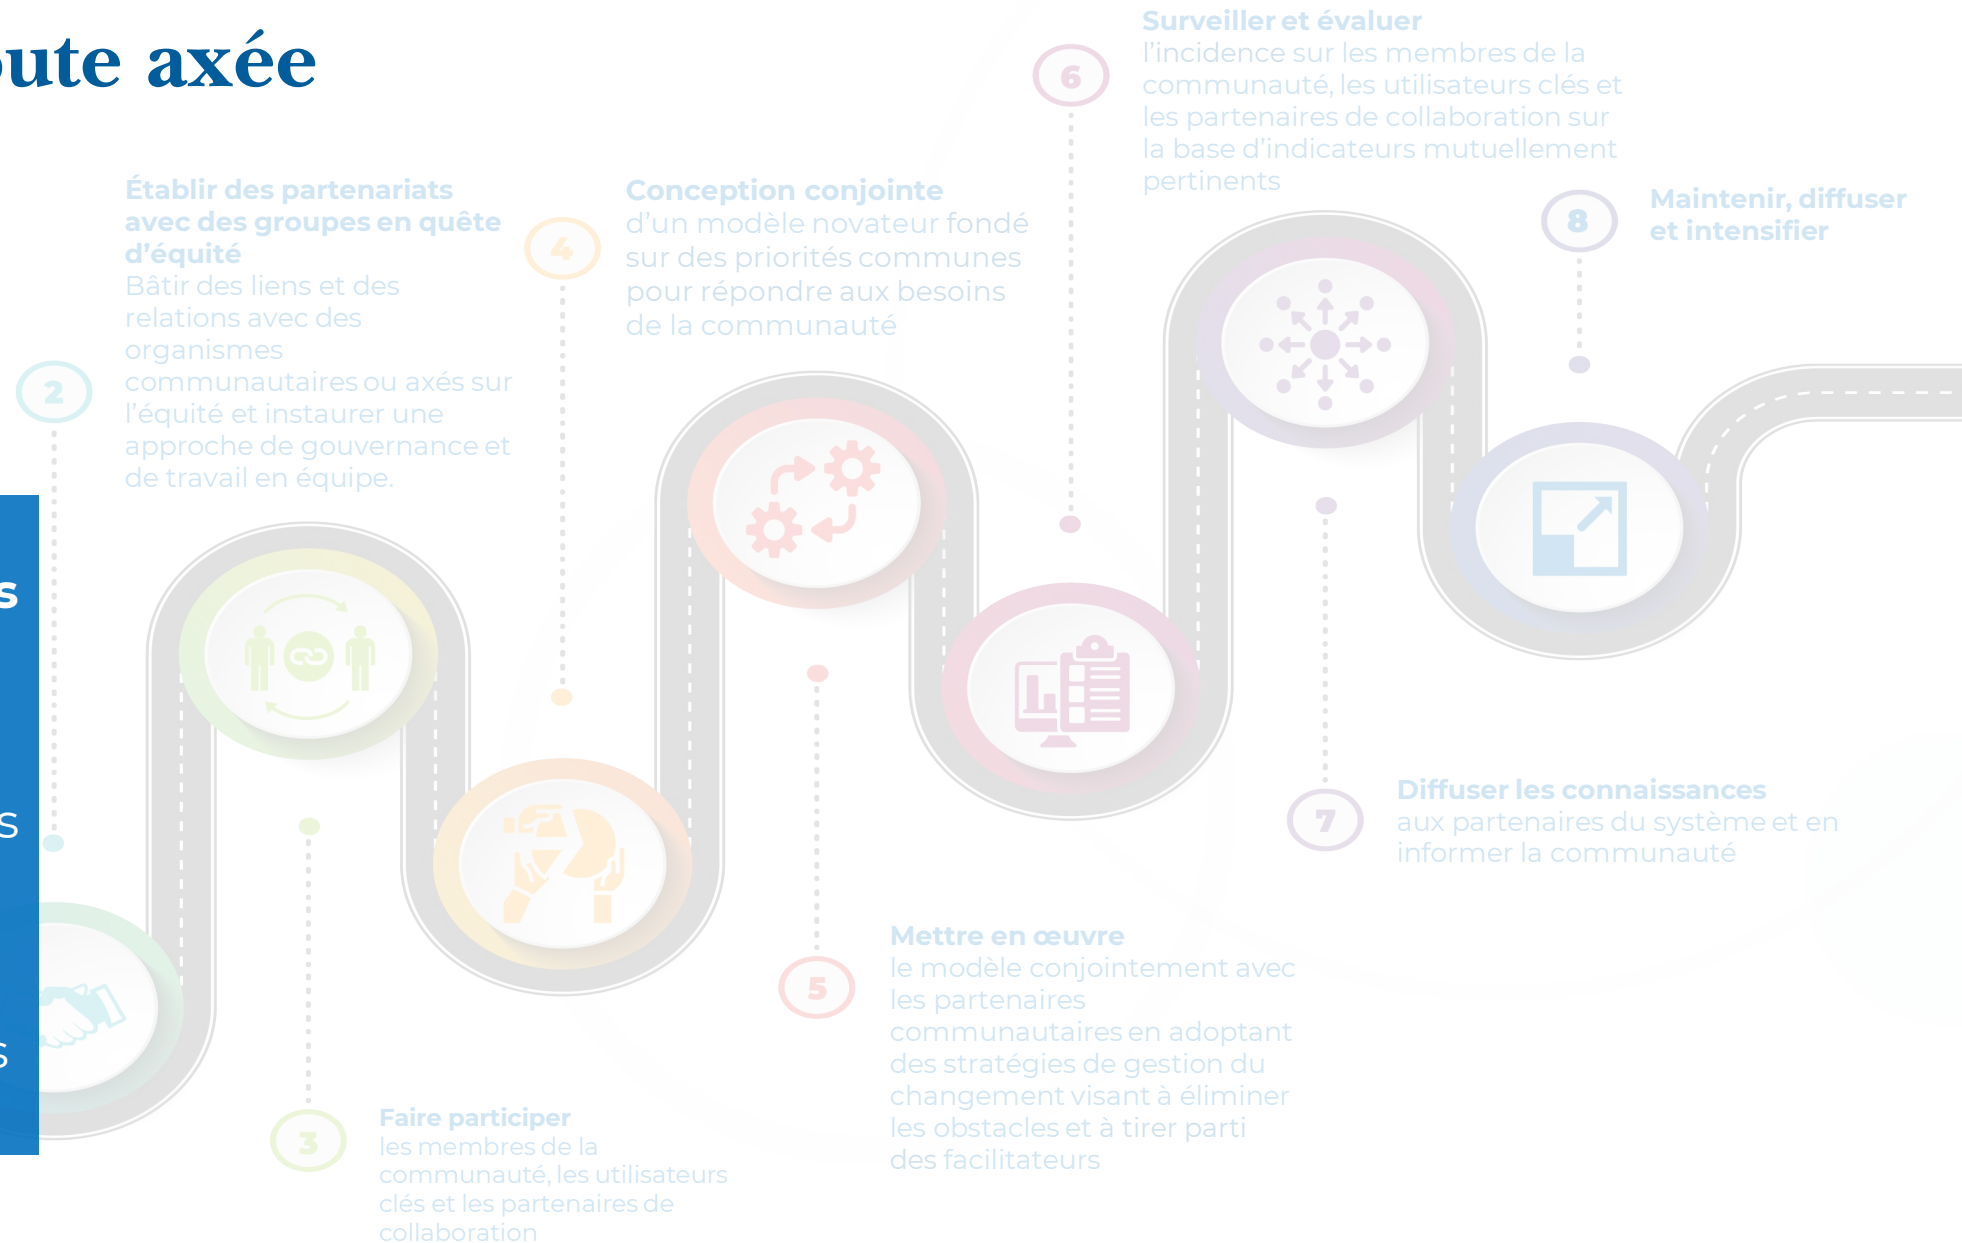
ute axée

2

Établir des partenariats avec des groupes en quête d'équité
Bâtir des liens et des relations avec des organismes communautaires ou axés sur l'équité et instaurer une approche de gouvernance et de travail en équipe.

3

Faire participer
les membres de la communauté, les utilisateurs clés et les partenaires de collaboration

4

Conception conjointe
d'un modèle novateur fondé sur des priorités communes pour répondre aux besoins de la communauté

5

Mettre en œuvre
le modèle conjointement avec les partenaires communautaires en adoptant des stratégies de gestion du changement visant à éliminer les obstacles et à tirer parti des facilitateurs

6

Surveiller et évaluer
l'incidence sur les membres de la communauté, les utilisateurs clés et les partenaires de collaboration sur la base d'indicateurs mutuellement pertinents

7

Diffuser les connaissances
aux partenaires du système et en informer la communauté

8

Maintenir, diffuser et intensifier

s

s

s